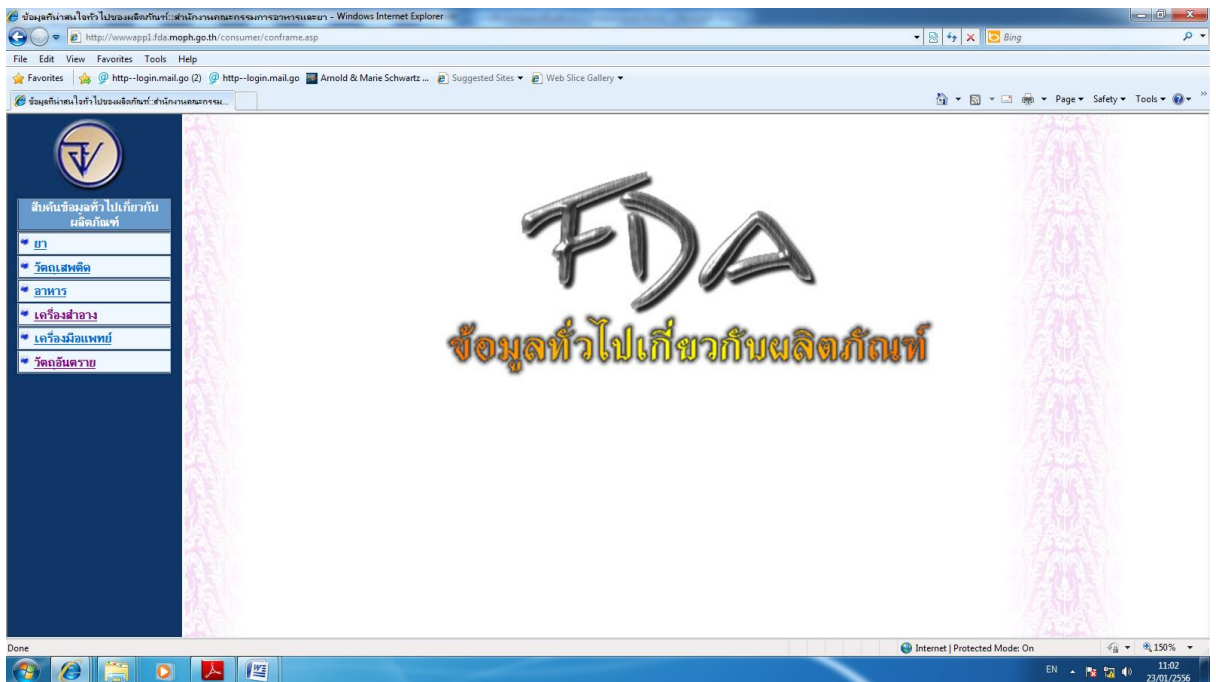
ข้อมูลที่น่าสนใจทั่วไปของผลิตภัณฑ์::สำนักงานคณะกรรมการอาหารและยา - Windows Internet Explorer

http://wwwapp1.fda.moph.go.th/consumer/conframe.asp

Bing

File Edit View Favorites Tools Help

Favorites http--login.mail.go (2) http--login.mail.go Arnold & Marie Schwartz ... Suggested Sites Web Slice Gallery

ข้อมูลที่น่าสนใจทั่วไปของผลิตภัณฑ์::สำนักงานคณะกรรม...

Page Safety Tools

สืบค้นข้อมูลทั่วไปเกี่ยวกับผลิตภัณฑ์

ยา

วัตถุเสพติด

อาหาร

เครื่องสำอาง

เครื่องมือแพทย์

วัตถุอันตราย

FDA

ข้อมูลทั่วไปเกี่ยวกับผลิตภัณฑ์

Done

Internet | Protected Mode: On

150%

EN

11:02
23/01/2556